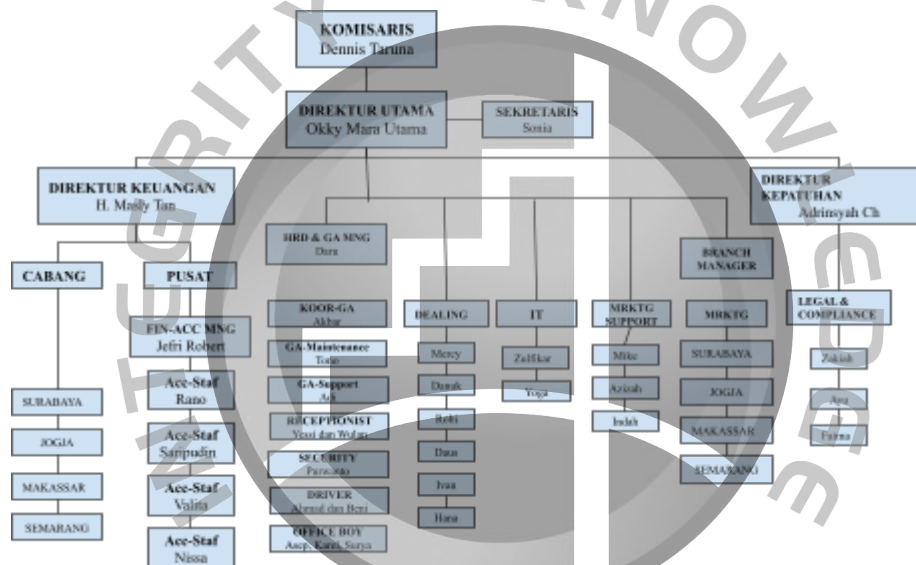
KOMISARIS
Dennis Taruna

DIREKTUR UTAMA
Okky Mara Utama

SEKRETARIS
Sonia

DIREKTUR KEUANGAN
H. Masily Tan

DIREKTUR KEPATUHAN
Adrinsyah Ch

CABANG

PUSAT

HRD & GA MNG
Dara

BRANCH MANAGER

LEGAL & COMPLIANCE

FIN-ACC MNG
Jefri Robert

KOOR-GA
Akbar

DEALING

IT

MRKTG SUPPORT

MRKTG

GA-Maintenance
Toto

Mercy

Zulfikar

Mike

SURABAYA

Zakiah

Acc-Staf
Rano

GA-Support
Adi

Danak

Yoga

Azizah

JOGIA

Ana

Acc-Staf
Saripudin

RECEPTIONIST
Yossi dan Wulan

Robi

Indah

MAKASSAR

Fatma

SURABAYA

JOGIA

MAKASSAR

SEMARANG

SECURITY
Parmanto

Dana

SEMARANG

Acc-Staf
Valita

DRIVER
Ahmad dan Beni

Ivan

Acc-Staf
Nissa

OFFICE BOY
Asep, Karni, Surya

Hana